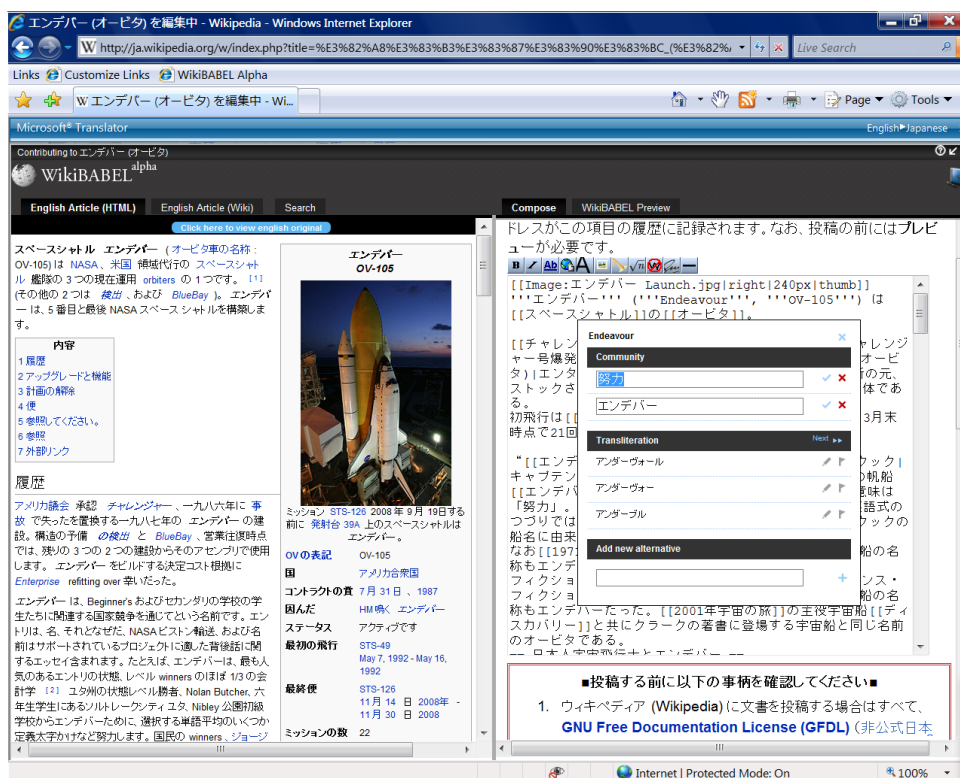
エンデバー (オービタ) を編集中 - Wikipedia - Windows Internet Explorer

http://ja.wikipedia.org/w/index.php?title=%E3%82%A8%E3%83%B3%E3%83%87%E3%83%90%E3%83%BC_(%E3%82%A

Live Search

Links Customize Links WikiBABEL Alpha

エンデバー (オービタ) を編集中 - Wi...

Page ▾ Tools ▾

Microsoft® Translator

English▸Japanese

Contributing to エンデバー (オービタ)

WikiBABEL alpha

English Article (HTML) English Article (Wiki) Search

Click here to view english original

スペースシャトル エンデバー (オービタ車の名称：OV-105) は NASA、米国 傾域代行の スペースシャトル 艦隊の 3 つの現在運用 orbiters の 1 つです。[1] (その他の 2 つは 検出 、および BlueBay )。エンデバー は、5 番目と最後 NASA スペース シャトルを構築します。

内容
1 履歴
2 アップグレードと機能
3 計画の解除
4 便
5 参照してください。
6 参照
7 外部リンク

履歴

アメリカ議会 承認 チャレンジャー 、一九八六年に 事故 で失ったを置換する一九八七年の エンデバー の建設。構造の予備 の検出 と BlueBay 、営業往復時点では、残りの 3 つの 2 つの建設からそのアセンブリで使用します。エンデバー をビルドする決定コスト根拠に Enterprise refitting over 幸いだった。

エンデバー は、Beginner's およびセカンダリの学校の学生たちに関連する国家競争を通じてという名前です。エントリは、名、それとなぜだ、NASAピストン輸送、および名前はサポートされているプロジェクトに適した背後話に関するエッセイ含まれます。たとえば、エンデバーは、最も人気のあるエントリの状態、レベル winners のほぼ 1/3 の会計学 [2] ユタ州の状態レベル勝者、Nolan Butcher、六年生学生にあるソルトレークシティユタ、Nibley 公園初級学校からエンデバーために、選択する単語平均のいくつか定義文かけなど努力します。国民の winners 、ジョージ

エンデバー
OV-105

ミッション STS-126 2008 年 9 月 19日する前に 発射台 39A 上のスペースシャトルはエンデバー。

| OVの表記 | OV-105 |
|---|---|
| 国 | アメリカ合衆国 |
| コントラクトの貢 | 7 月 31 日 、1987 |
| 因んだ | HM鳴く エンデバー |
| ステータス | アクティブです |
| 最初の飛行 | STS-49 May 7, 1992 - May 16, 1992 |
| 最終便 | STS-126 11 月 14 日 2008年 - 11 月 30 日 2008 |
| ミッションの数 | 22 |

Compose WikiBABEL Preview

ドレスがこの項目の履歴に記録されます。なお、投稿の前にはプレビューが必要です。

[[Image:エンデバー Launch.jpg|right|240px|thumb]]
'''エンデバー''' ('''Endeavour''', '''OV-105''') は [[スペースシャトル]]の[[オービタ]]。

[[チャレン ャレンジャー号爆発 オービタ)]エンタ の元、ストックさ 体である。
初飛行は[[ 3月末時点で21回

"[[エン ック| キャプテン の帆船 [[エンデバ 意味は「努力」。 語式のつづりでは ックの船名に由来
なお[[197 船の名称もエンデ フィクショ ンス・フィクショ 船の名称もエンデバーだった。[[2001年宇宙の旅]]の主役宇宙船[[ディスカバリー]]と共にクラークの著書に登場する宇宙船と同じ名前のオービタである。

Endeavour
Community
努力
エンデバー
Transliteration Next ▸▸
アンダーヴォール
アンダーヴォー
アンダーブル
Add new alternative

■投稿する前に以下の事柄を確認してください■
1. ウィキペディア (Wikipedia) に文書を投稿する場合はすべて、GNU Free Documentation License (GFDL) (非公式日本

Internet | Protected Mode: On
100%